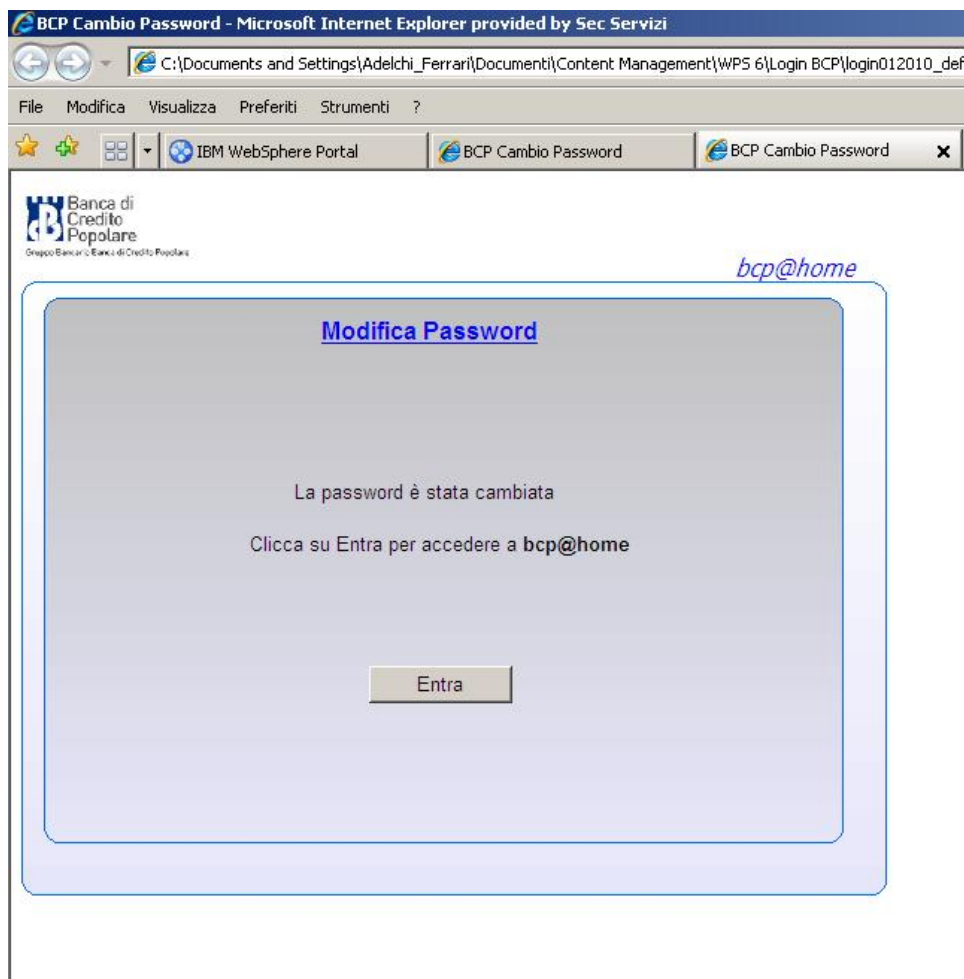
BCP Cambio Password - Microsoft Internet Explorer provided by Sec Servizi

C:\Documents and Settings\Adelchi_Ferrari\Documenti\Content Management\WPS 6\Login BCP\login012010_def

File Modifica Visualizza Preferiti Strumenti ?

IBM WebSphere Portal

BCP Cambio Password

BCP Cambio Password

Banca di Credito Popolare

Gruppo Bancario Banca di Credito Popolare

bcp@home

Modifica Password

La password è stata cambiata

Clicca su Entra per accedere a **bcp@home**

Entra